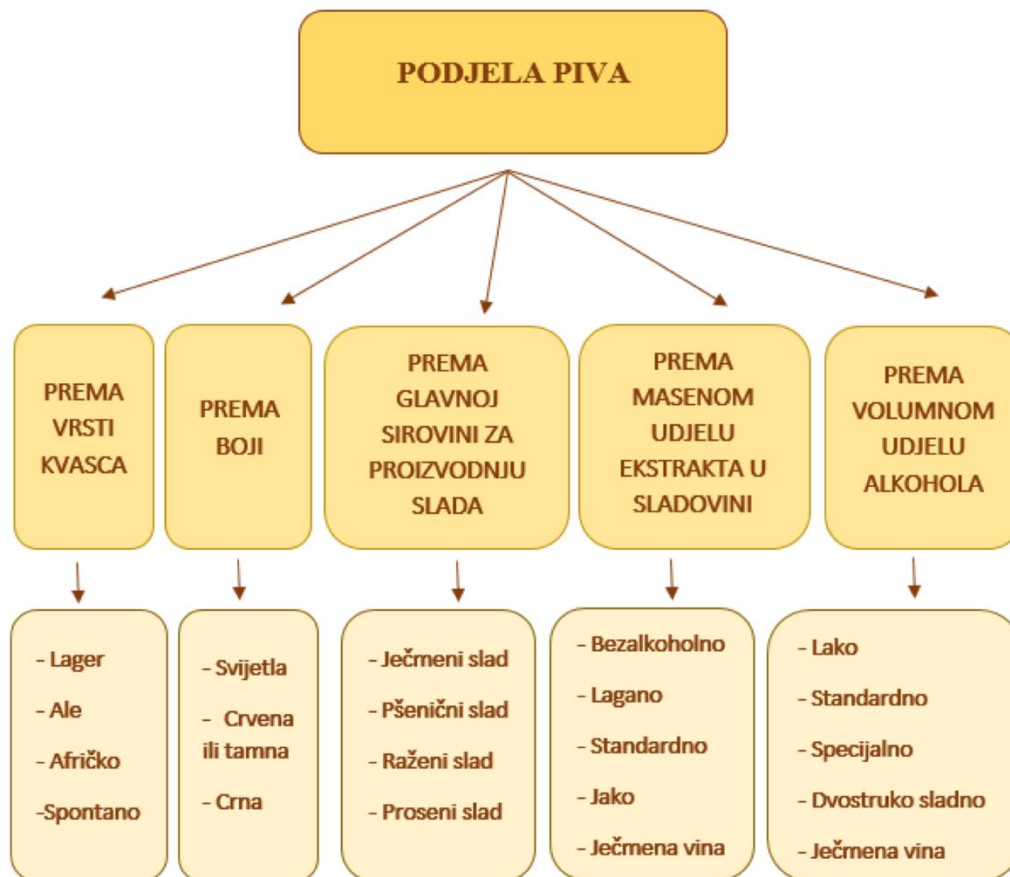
PODJELA PIVA

PREMA VRSTI KVASCA

- Lager
- Ale
- Afričko
-Spontano

PREMA BOJI

- Svijetla
- Crvena ili tamna
- Crna

PREMA GLAVNOJ SIROVINI ZA PROIZVODNJU SLADA

- Ječmeni slad
- Pšenični slad
- Raženi slad
- Proseni slad

PREMA MASENOM UDJELU EKSTRAKTA U SLADOVINI

- Bezalkoholno
- Lagano
- Standardno
- Jako
- Ječmena vina

PREMA VOLUMNOM UDJELU ALKOHOLA

- Lako
- Standardno
- Specijalno
- Dvostruko sladno
- Ječmena vina